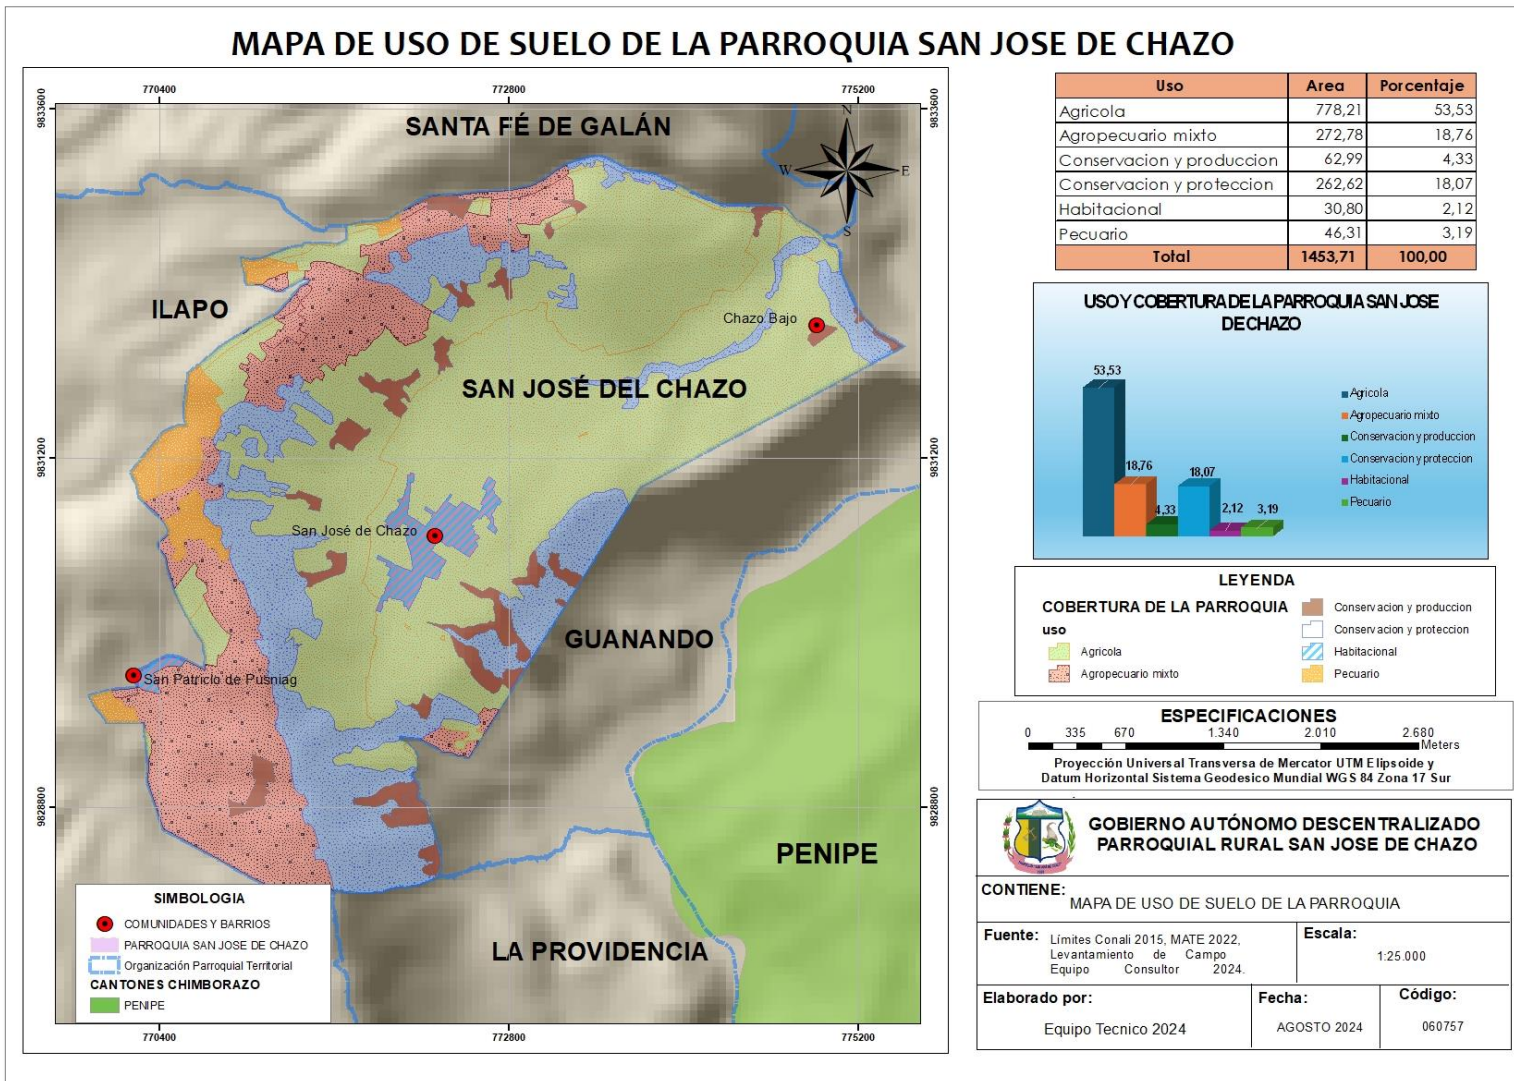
MAPA DE USO DE SUELO DE LA PARROQUIA SAN JOSE DE CHAZO

770400 772800 775200

9833600 9831200 9828800

SANTA FÉ DE GALÁN

ILAPO

Chazo Bajo

SAN JOSÉ DEL CHAZO

San José de Chazo

GUANANDO

San Patricio de Pusniag

PENIPE

LA PROVIDENCIA

N S E W

SIMBOLOGIA
COMUNIDADES Y BARRIOS
PARROQUIA SAN JOSE DE CHAZO
Organización Parroquial Territorial
CANTONES CHIMBORAZO
PENIPE

| Uso | Area | Porcentaje |
|---|---|---|
| Agricola | 778,21 | 53,53 |
| Agropecuario mixto | 272,78 | 18,76 |
| Conservacion y produccion | 62,99 | 4,33 |
| Conservacion y proteccion | 262,62 | 18,07 |
| Habitacional | 30,80 | 2,12 |
| Pecuario | 46,31 | 3,19 |
| Total | 1453,71 | 100,00 |

USO Y COBERTURA DE LA PARROQUIA SAN JOSE DE CHAZO

53,53 18,76 4,33 18,07 2,12 3,19

Agricola
Agropecuario mixto
Conservacion y produccion
Conservacion y proteccion
Habitacional
Pecuario

LEYENDA
COBERTURA DE LA PARROQUIA
uso
Agricola
Agropecuario mixto
Conservacion y produccion
Conservacion y proteccion
Habitacional
Pecuario

ESPECIFICACIONES
0 335 670 1.340 2.010 2.680 Meters
Proyección Universal Transversa de Mercator UTM Elipsoide y Datum Horizontal Sistema Geodesico Mundial WGS 84 Zona 17 Sur

GOBIERNO AUTÓNOMO DESCENTRALIZADO PARROQUIAL RURAL SAN JOSE DE CHAZO

CONTIENE:
MAPA DE USO DE SUELO DE LA PARROQUIA

Fuente: Límites Conali 2015, MATE 2022, Levantamiento de Campo Equipo Consultor 2024.

Escala:
1:25.000

Elaborado por:
Equipo Tecnico 2024

Fecha:
AGOSTO 2024

Código:
060757